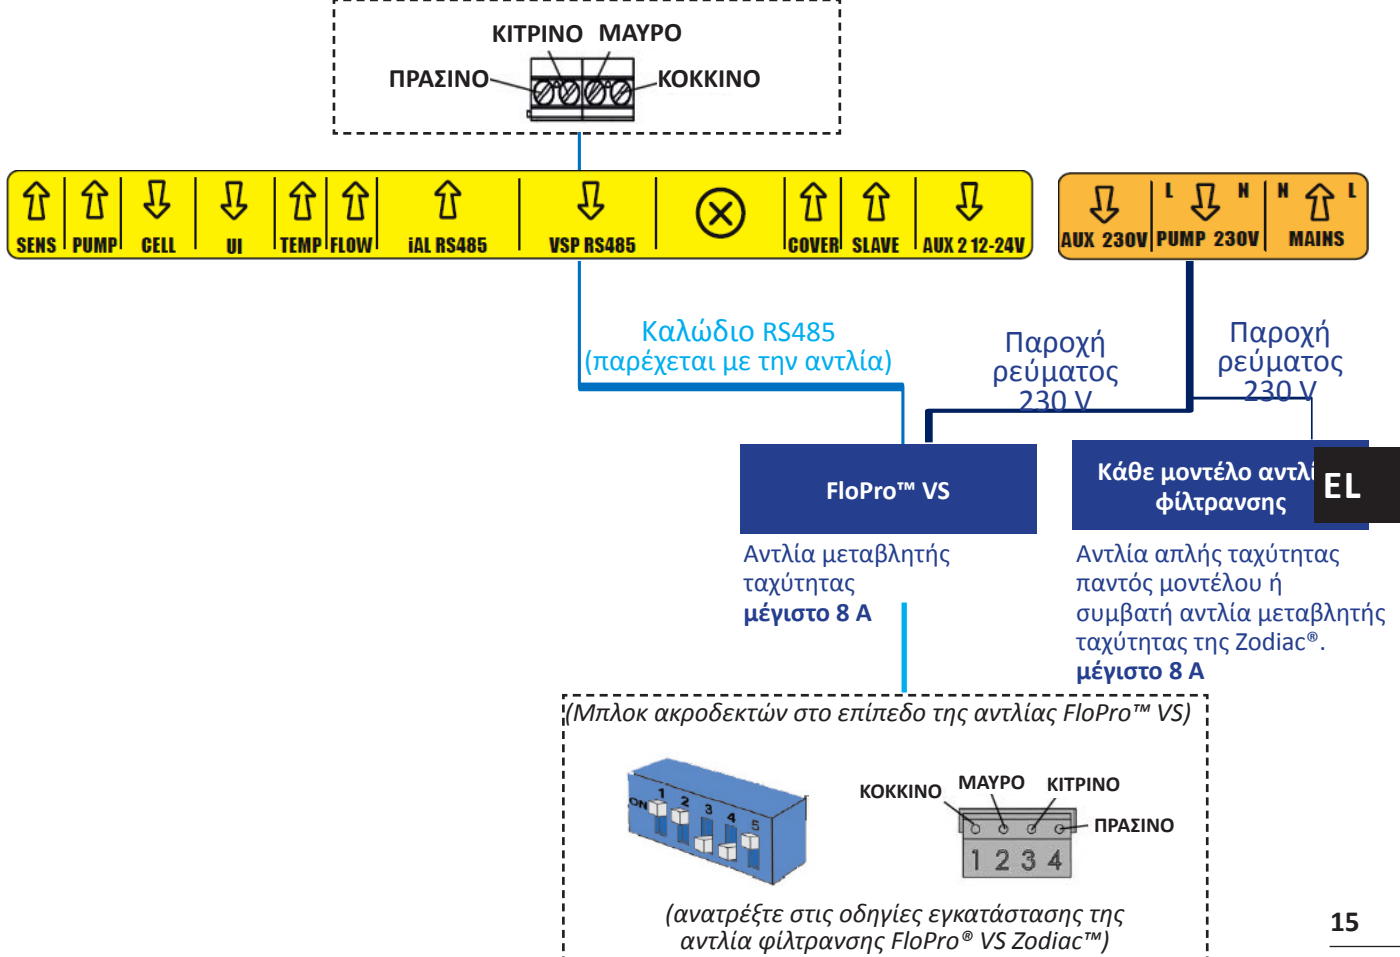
ΚΙΤΡΙΝΟ ΜΑΥΡΟ
ΠΡΑΣΙΝΟ
ΚΟΚΚΙΝΟ

SENS PUMP CELL UI TEMP FLOW iAL RS485 VSP RS485 COVER SLAVE AUX 2 12-24V

L N N L
AUX 230V PUMP 230V MAINS

Καλώδιο RS485
(παρέχεται με την αντλία)

Παροχή ρεύματος 230 V

Παροχή ρεύματος 230 V

FloPro™ VS

Κάθε μοντέλο αντλί φίλτρανσης

EL

Αντλία μεταβλητής ταχύτητας
**μέγιστο 8 A**

Αντλία απλής ταχύτητας παντός μοντέλου ή συμβατή αντλία μεταβλητής ταχύτητας της Zodiac®.
**μέγιστο 8 A**

(Μπλοκ ακροδεκτών στο επίπεδο της αντλίας FloPro™ VS)

ON 1 2 3 4 5

ΚΟΚΚΙΝΟ ΜΑΥΡΟ ΚΙΤΡΙΝΟ
ΠΡΑΣΙΝΟ
1 2 3 4

(ανατρέξτε στις οδηγίες εγκατάστασης της αντλία φίλτρανσης FloPro® VS Zodiac™)

15